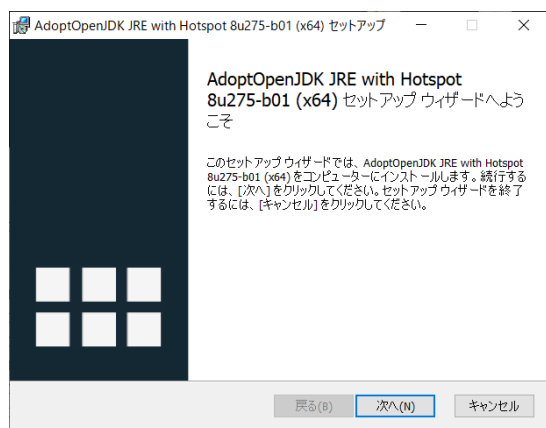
AdoptOpenJDK JRE with Hotspot 8u275-b01 (x64) セットアップ

AdoptOpenJDK JRE with Hotspot 8u275-b01 (x64) セットアップ ウィザードへようこそ

このセットアップ ウィザードでは、AdoptOpenJDK JRE with Hotspot 8u275-b01 (x64) をコンピューターにインストールします。続行するには、[次へ] をクリックしてください。セットアップ ウィザードを終了するには、[キャンセル] をクリックしてください。

戻る(B)

次へ(N)

キャンセル